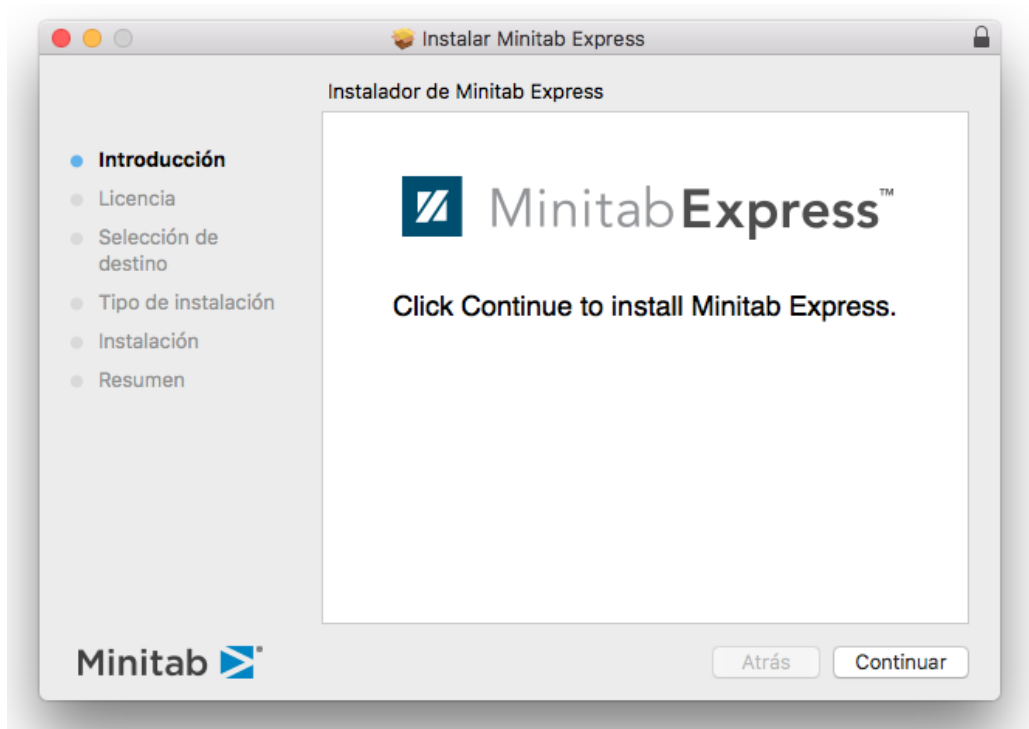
Instalar Minitab Express

Instalador de Minitab Express

Introducción
Licencia
Selección de destino
Tipo de instalación
Instalación
Resumen

MinitabExpress™

Click Continue to install Minitab Express.

Minitab

Atrás
Continuar